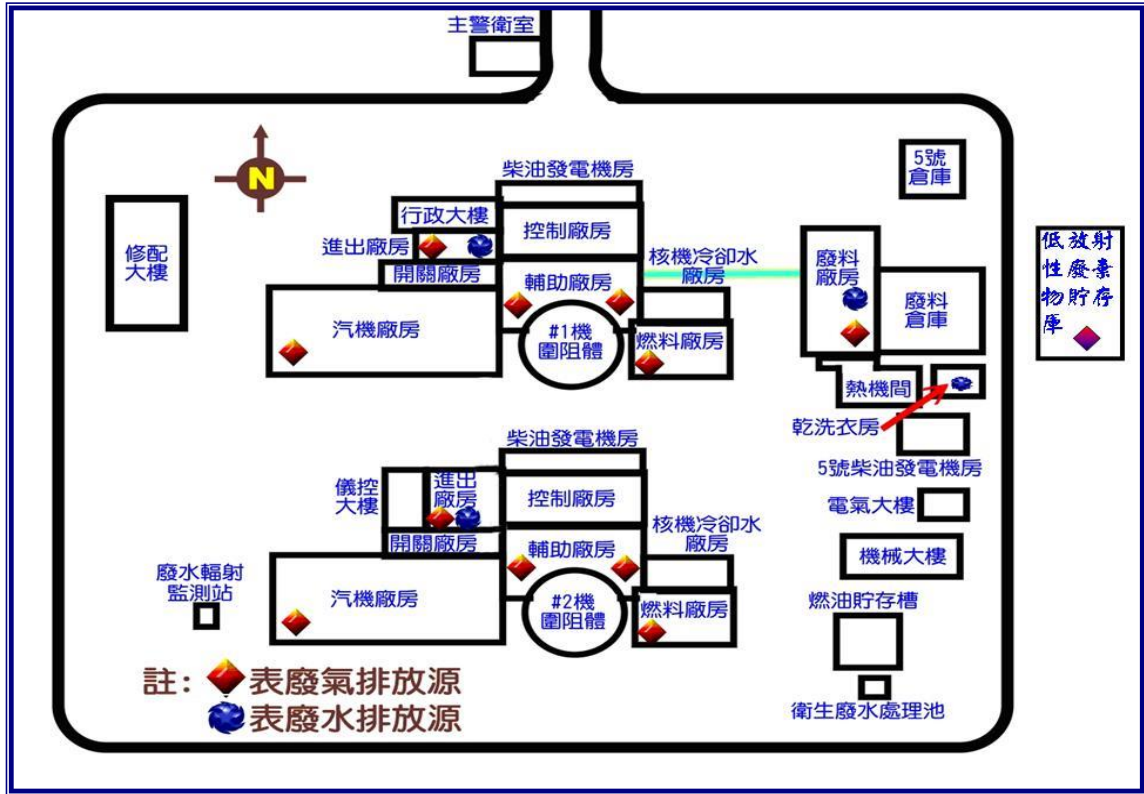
主警衛室

N

5號倉庫

柴油發電機房

行政大樓

控制廠房

修配大樓

進出廠房

核機冷卻水廠房

開關廠房

輔助廠房

廢料廠房

廢料倉庫

低放射性廢棄物貯存庫

汽機廠房

#1機圍阻體

燃料廠房

熱機間

乾洗衣房

柴油發電機房

5號柴油發電機房

儀控大樓

進出廠房

控制廠房

電氣大樓

核機冷卻水廠房

開關廠房

輔助廠房

機械大樓

廢水輻射監測站

汽機廠房

#2機圍阻體

燃料廠房

燃油貯存槽

註：表廢氣排放源
表廢水排放源

衛生廢水處理池